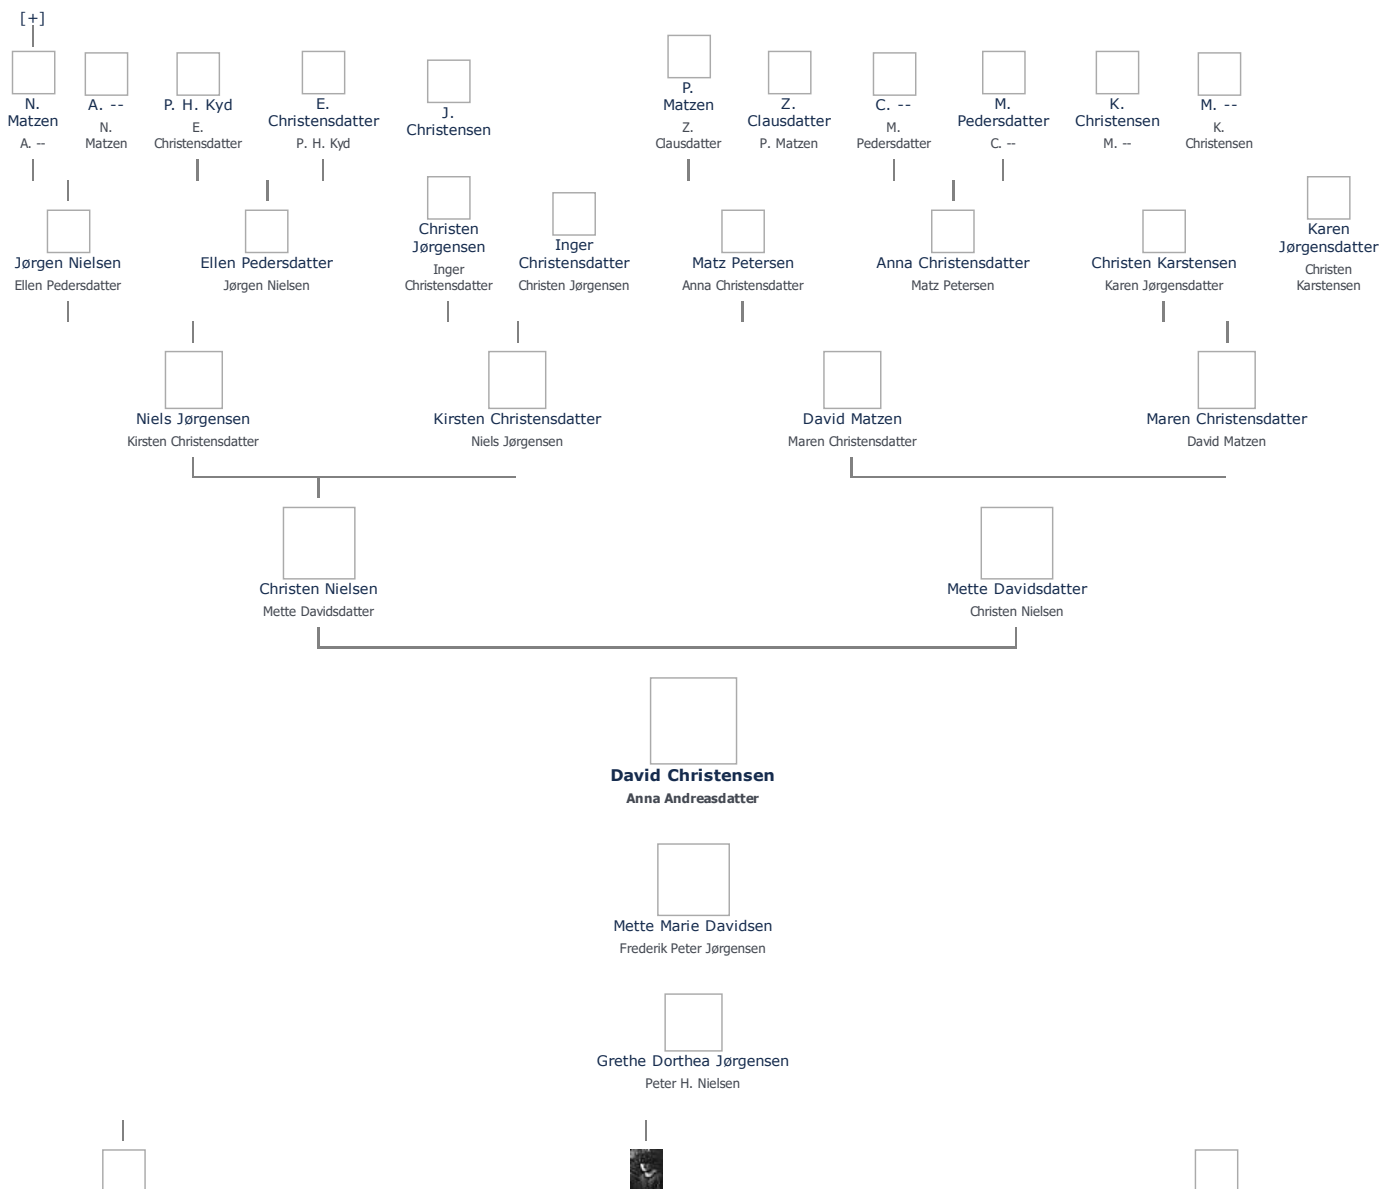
[+]

N. Matzen
A. --

A. --
N. Matzen

P. H. Kyd
E. Christensdatter

E. Christensdatter
P. H. Kyd

J. Christensen

P. Matzen
Z. Clausdatter

Z. Clausdatter
P. Matzen

C. --
M. Pedersdatter

M. Pedersdatter
C. --

K. Christensen
M. --

M. --
K. Christensen

Jørgen Nielsen
Ellen Pedersdatter

Ellen Pedersdatter
Jørgen Nielsen

Christen Jørgensen
Inger Christensdatter

Inger Christensdatter
Christen Jørgensen

Matz Petersen
Anna Christensdatter

Anna Christensdatter
Matz Petersen

Christen Karstensen
Karen Jørgensdatter

Karen Jørgensdatter
Christen Karstensen

Niels Jørgensen
Kirsten Christensdatter

Kirsten Christensdatter
Niels Jørgensen

David Matzen
Maren Christensdatter

Maren Christensdatter
David Matzen

Christen Nielsen
Mette Davidsdatter

Mette Davidsdatter
Christen Nielsen

**David Christensen**
**Anna Andreasdatter**

Mette Marie Davidsen
Frederik Peter Jørgensen

Grethe Dorthea Jørgensen
Peter H. Nielsen